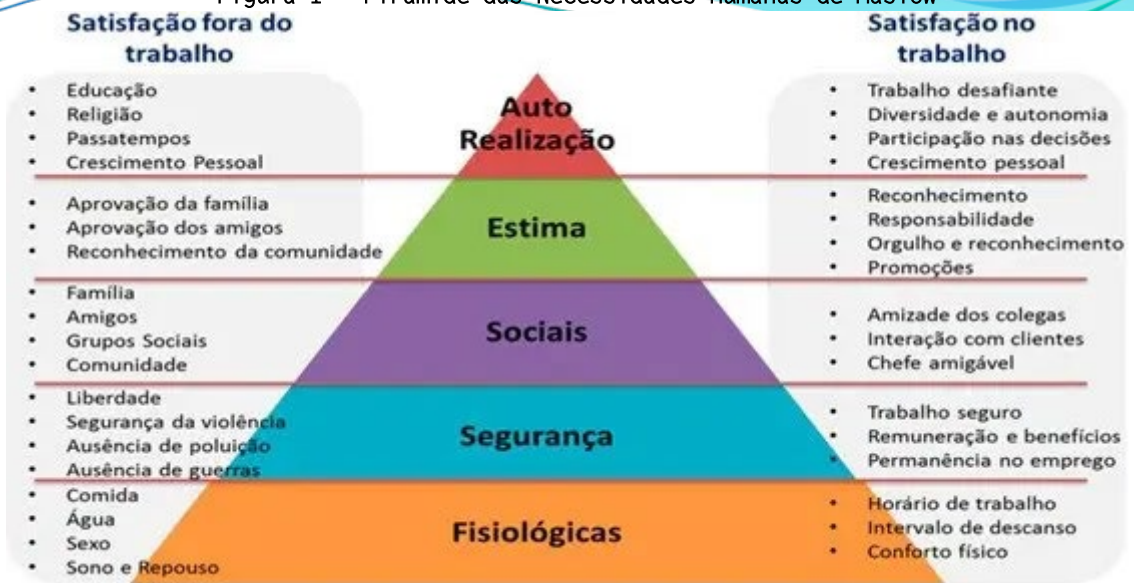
Figura 1 - Pirâmide das Necessidades Humanas de Maslow

Satisfação fora do trabalho

- Educação
- Religião
- Passatempos
- Crescimento Pessoal

- Aprovação da família
- Aprovação dos amigos
- Reconhecimento da comunidade

- Família
- Amigos
- Grupos Sociais
- Comunidade

- Liberdade
- Segurança da violência
- Ausência de poluição
- Ausência de guerras

- Comida
- Água
- Sexo
- Sono e Repouso

Auto Realização

Estima

Sociais

Segurança

Fisiológicas

Satisfação no trabalho

- Trabalho desafiante
- Diversidade e autonomia
- Participação nas decisões
- Crescimento pessoal

- Reconhecimento
- Responsabilidade
- Orgulho e reconhecimento
- Promoções

- Amizade dos colegas
- Interação com clientes
- Chefe amigável

- Trabalho seguro
- Remuneração e benefícios
- Permanência no emprego

- Horário de trabalho
- Intervalo de descanso
- Conforto físico